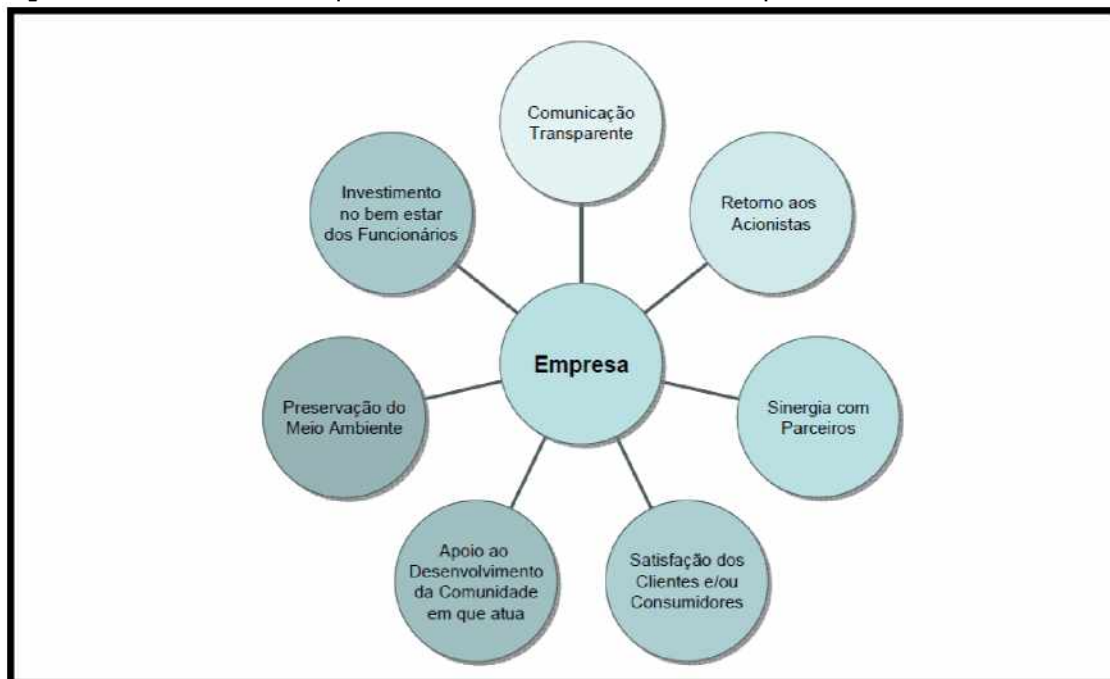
Comunicação Transparente

Retorno aos Acionistas

Sinergia com Parceiros

Satisfação dos Clientes e/ou Consumidores

Apoio ao Desenvolvimento da Comunidade em que atua

Preservação do Meio Ambiente

Investimento no bem estar dos Funcionários

Empresa